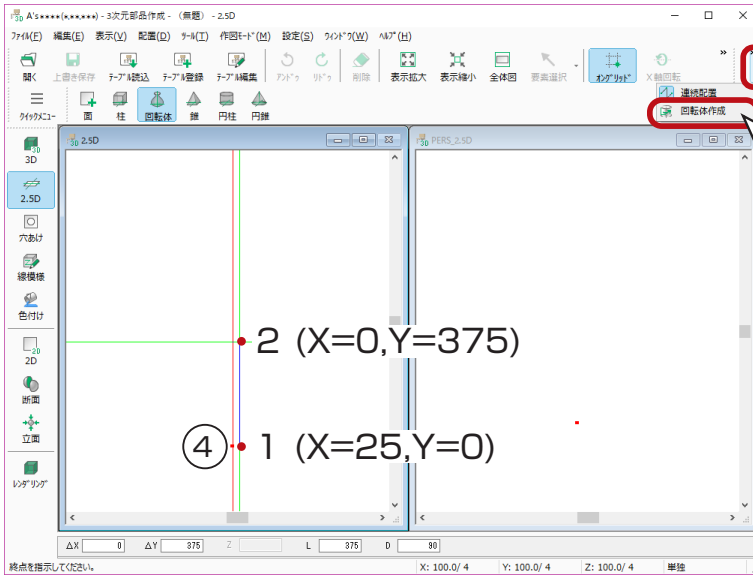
A's★★★★(★,★★,★★★) - 3次元部品作成 - (無題) - 2.5D

ﾌｧｲﾙ(F) 編集(E) 表示(V) 配置(D) ﾂｰﾙ(T) 作図ﾓｰﾄﾞ(M) 設定(S) ｳｨﾝﾄﾞｳ(W) ﾍﾙﾌﾟ(H)

開く 上書き保存 ﾃｰﾌﾞﾙ読込 ﾃｰﾌﾞﾙ登録 ﾃｰﾌﾞﾙ編集 ｱﾝﾄﾞｩ ﾘﾄﾞｩ 削除 表示拡大 表示縮小 全体図 要素選択 ｵﾝｸﾞﾘｯﾄﾞ X軸回転 »

連続配置
回転体作成

ｸｲｯｸﾒﾆｭｰ 面 柱 回転体 錐 円柱 円錐

3D
2.5D
穴あけ
線模様
色付け
2D
断面
立面
ﾚﾝﾀﾞﾘﾝｸﾞ

2.5D

PERS_2.5D

2 (X=0,Y=375)

④ 1 (X=25,Y=0)

ΔX 0 ΔY 375 Z L 375 D 90

終点を指示してください。 X: 100.0/ 4 Y: 100.0/ 4 Z: 100.0/ 4 単独